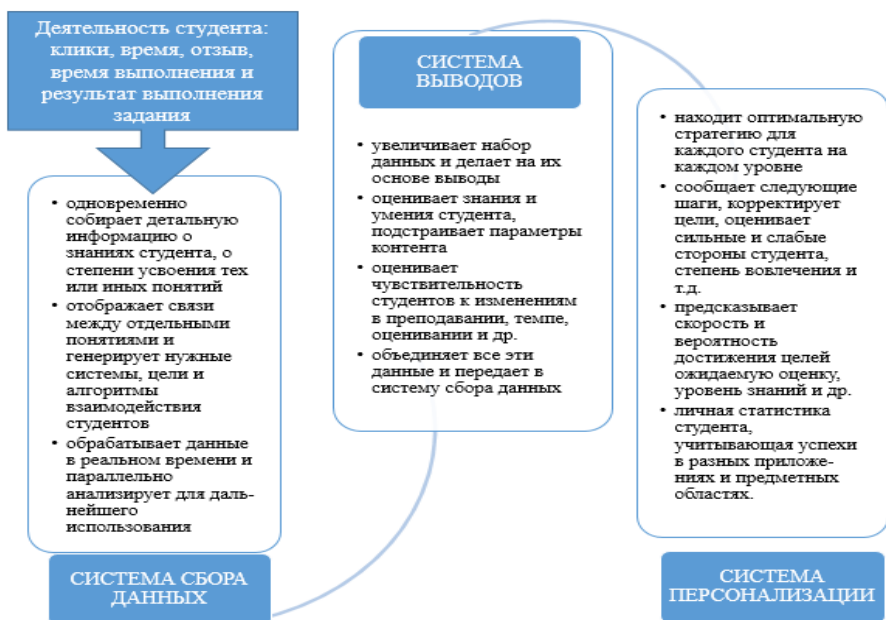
Деятельность студента: клики, время, отзыв, время выполнения и результат выполнения задания

• одновременно собирает детальную информацию о знаниях студента, о степени усвоения тех или иных понятий
• отображает связи между отдельными понятиями и генерирует нужные системы, цели и алгоритмы взаимодействия студентов
• обрабатывает данные в реальном времени и параллельно анализирует для дальнейшего использования

СИСТЕМА СБОРА ДАННЫХ

СИСТЕМА ВЫВОДОВ

• увеличивает набор данных и делает на их основе выводы
• оценивает знания и умения студента, подстраивает параметры контента
• оценивает чувствительность студентов к изменениям в преподавании, темпе, оценивании и др.
• объединяет все эти данные и передает в систему сбора данных

• находит оптимальную стратегию для каждого студента на каждом уровне
• сообщает следующие шаги, корректирует цели, оценивает сильные и слабые стороны студента, степень вовлечения и т.д.
• предсказывает скорость и вероятность достижения целей ожидаемую оценку, уровень знаний и др.
• личная статистика студента, учитывающая успехи в разных приложениях и предметных областях.

СИСТЕМА ПЕРСОНАЛИЗАЦИИ